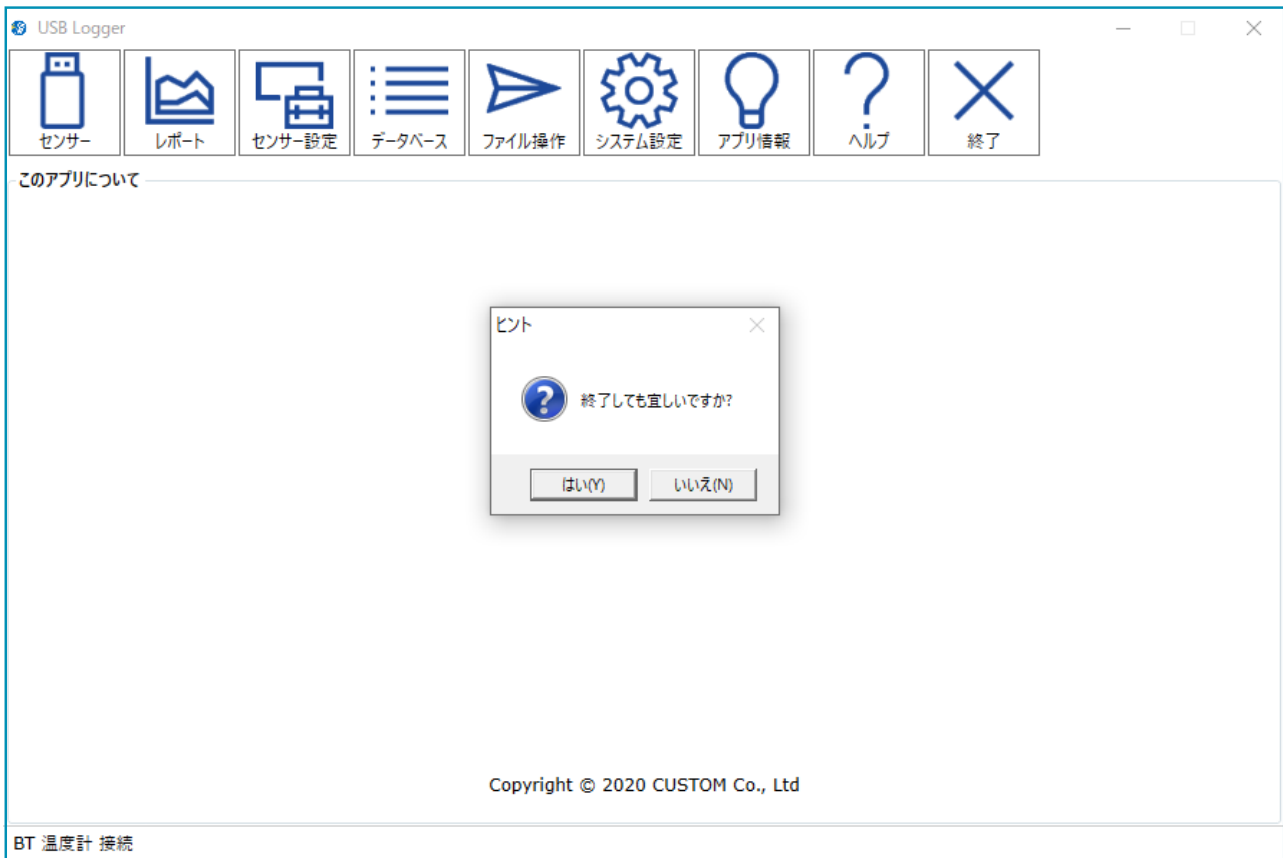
USB Logger

センサー
レポート
センサー設定
データベース
ファイル操作
システム設定
アプリ情報
ヘルプ
終了

このアプリについて

ヒント

終了しても宜しいですか?

はい(Y)
いいえ(N)

Copyright © 2020 CUSTOM Co., Ltd

BT 温度計 接続